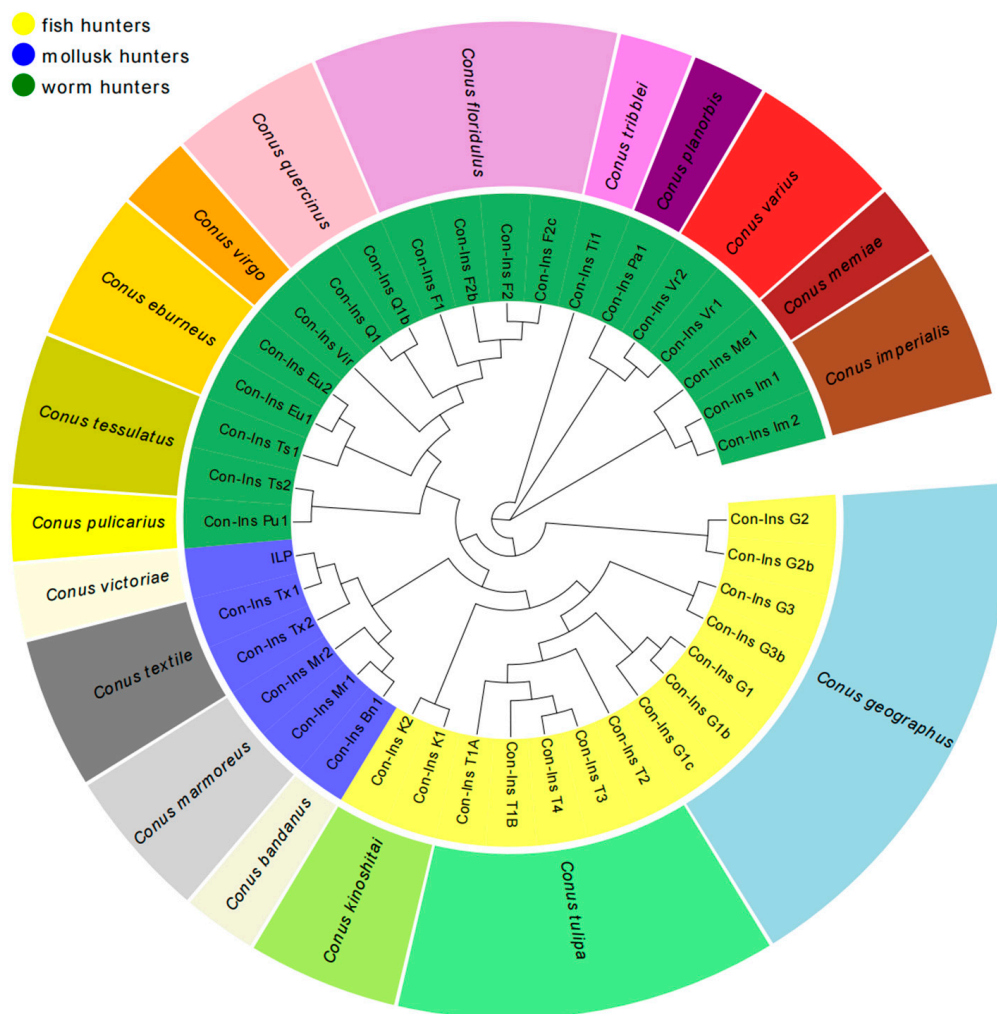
fish hunters
mollusk hunters
worm hunters

Conus floridulus
Conus tribblei
Conus planorbis
Conus varius
Conus memiae
Conus imperialis
Conus quercinus
Conus virgo
Conus eburneus
Conus tessulatus
Conus pulicarius
Conus victoriae
Conus textile
Conus marmoreus
Conus bandanus
Conus kinoshitai
Conus tulipa
Conus geographus

Con-Ins F2c
Con-Ins F2
Con-Ins F2b
Con-Ins F1
Con-Ins Q1b
Con-Ins Q1
Con-Ins Vir
Con-Ins Eu2
Con-Ins Eu1
Con-Ins Ts1
Con-Ins Ts2
Con-Ins Pu1
Con-Ins Ti1
Con-Ins Pa1
Con-Ins Vr2
Con-Ins Vr1
Con-Ins Me1
Con-Ins Im1
Con-Ins Im2
ILP
Con-Ins Tx1
Con-Ins Tx2
Con-Ins Mr2
Con-Ins Mr1
Con-Ins Bn1
Con-Ins K2
Con-Ins K1
Con-Ins T1A
Con-Ins T1B
Con-Ins T4
Con-Ins T3
Con-Ins T2
Con-Ins G1c
Con-Ins G1b
Con-Ins G1
Con-Ins G3b
Con-Ins G3
Con-Ins G2b
Con-Ins G2